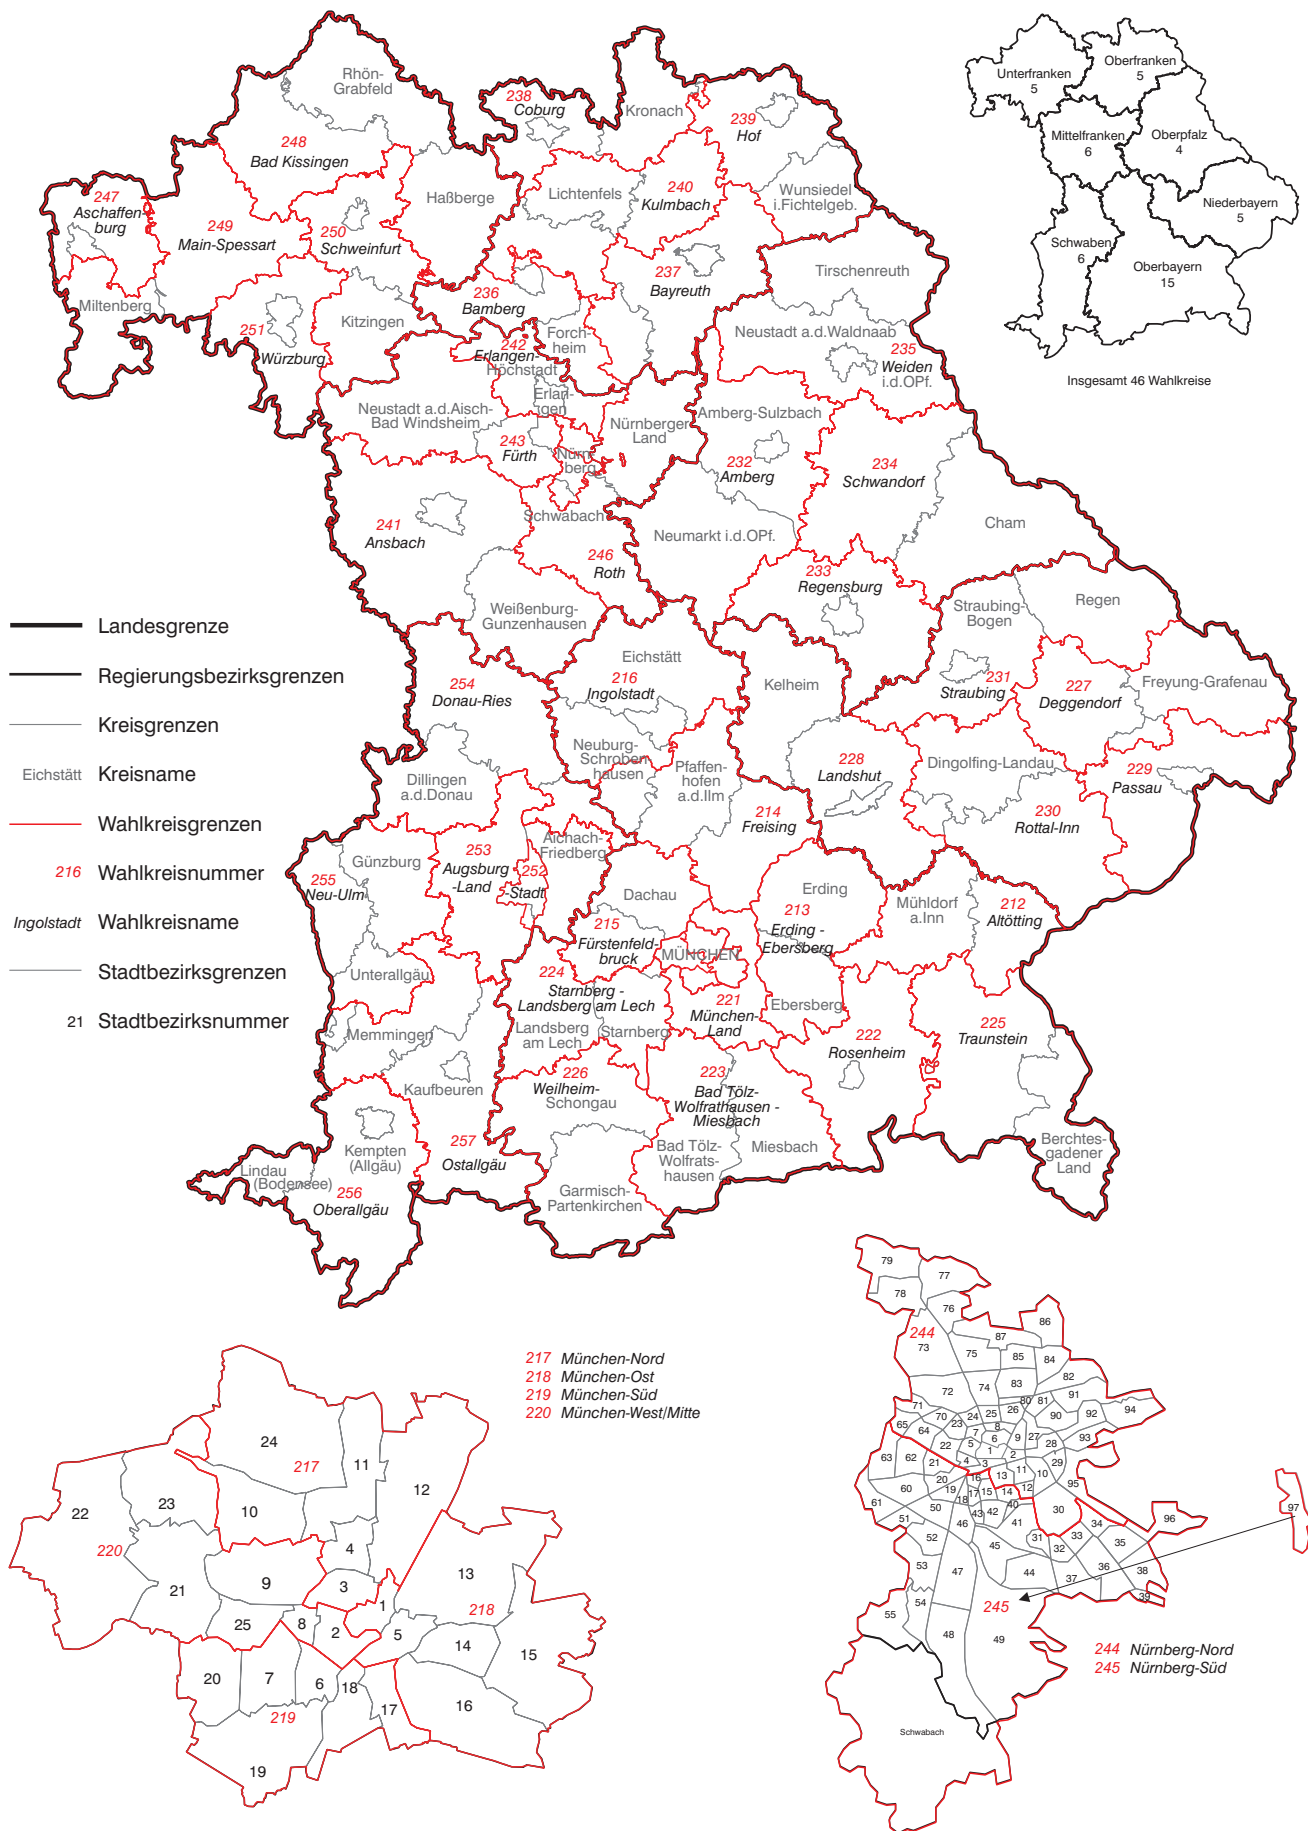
Unterfranken
5
Oberfranken
5
Mittelfranken
6
Oberpfalz
4
Niederbayern
5
Schwaben
6
Oberbayern
15
Insgesamt 46 Wahlkreise

Rhön-Grabfeld
238 Coburg
Kronach
239 Hof
248 Bad Kissingen
247 Aschaffenburg
249 Main-Spessart
250 Schweinfurt
Haßberge
Lichtenfels
240 Kulmbach
Wunsiedel i.Fichtelgeb.
237 Bayreuth
Tirschenreuth
Miltenberg
236 Bamberg
251 Würzburg
Kitzingen
Forchheim
242 Erlangen-Höchstadt
Neustadt a.d.Waldnaab
235 Weiden i.d.OPf.
Neustadt a.d.Aisch-Bad Windsheim
Erlangen
Nürnberger Land
Amberg-Sulzbach
243 Fürth
Nürnberg
232 Amberg
234 Schwandorf
241 Ansbach
Schwabach
Neumarkt i.d.OPf.
Cham
246 Roth
233 Regensburg
Weißenburg-Gunzenhausen
Straubing-Bogen
Regen
Eichstätt
216 Ingolstadt
Kelheim
231 Straubing
227 Deggendorf
Freyung-Grafenau
254 Donau-Ries
Neuburg-Schrobenhausen
Pfaffenhofen a.d.Ilm
228 Landshut
Dingolfing-Landau
229 Passau
Dillingen a.d.Donau
214 Freising
230 Rottal-Inn
Aichach-Friedberg
253 Augsburg-Land
252 Stadt
Günzburg
255 Neu-Ulm
Dachau
Erding
213 Erding - Ebersberg
Mühldorf a.Inn
212 Altötting
215 Fürstenfeldbruck
MÜNCHEN
Unterallgäu
224 Starnberg - Landsberg am Lech
221 München-Land
Ebersberg
Landsberg am Lech
Starnberg
Memmingen
222 Rosenheim
225 Traunstein
226 Weilheim-Schongau
223 Bad Tölz-Wolfratshausen - Miesbach
Kaufbeuren
Kempten (Allgäu)
257 Ostallgäu
Bad Tölz-Wolfratshausen
Miesbach
Berchtesgadener Land
Lindau (Bodensee)
256 Oberallgäu
Garmisch-Partenkirchen

Landesgrenze
Regierungsbezirksgrenzen
Kreisgrenzen
Eichstätt Kreisname
Wahlkreisgrenzen
216 Wahlkreisnummer
Ingolstadt Wahlkreisname
Stadtbezirksgrenzen
21 Stadtbezirksnummer

217 München-Nord
218 München-Ost
219 München-Süd
220 München-West/Mitte

24 217 11 12 22 23 10 220 4 21 9 3 13 1 218 25 8 2 5 14 15 20 7 6 18 17 16 219 19

79 77 78 76 244 73 87 86 75 85 84 72 74 83 82 71 80 81 91 94 65 70 23 24 25 26 90 92 64 7 8 63 62 22 5 6 9 27 28 93 21 4 3 2 1 29 60 20 19 16 13 11 10 95 61 18 17 15 14 12 50 43 42 40 30 51 46 41 97 52 45 31 33 34 96 32 35 53 47 44 36 37 38 39 55 54 245 48 49 Schwabach

244 Nürnberg-Nord
245 Nürnberg-Süd